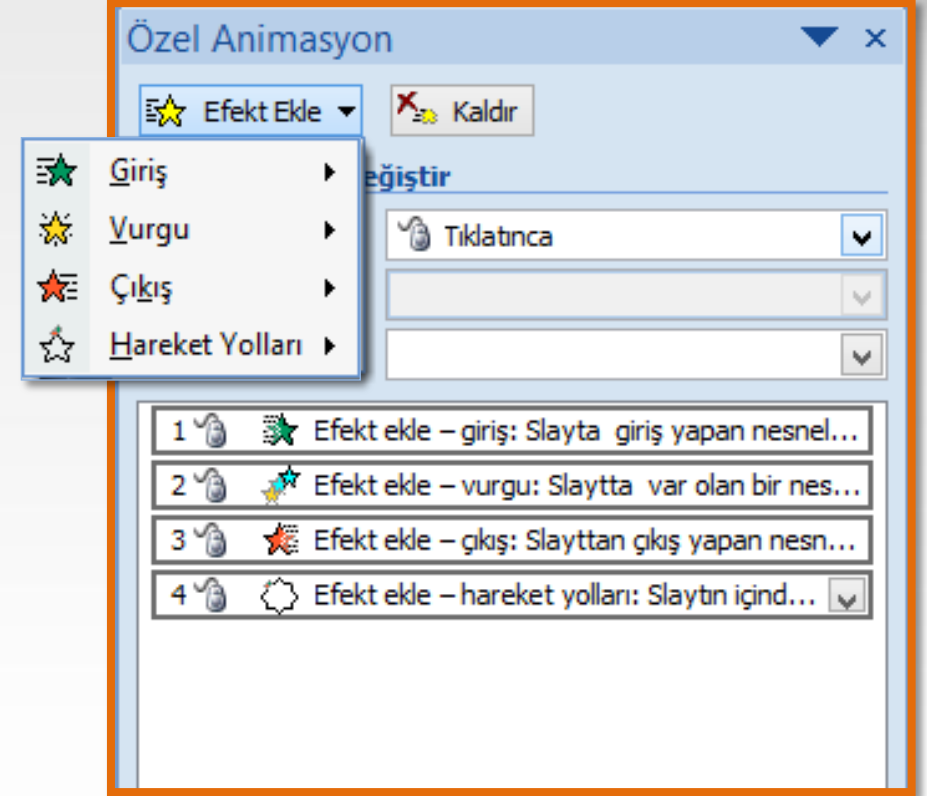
Özel Animasyon

Efekt Ekle

Kaldır

Giriş

Vurgu

Çıkış

Hareket Yolları

eğiştir

Tıklatınca

1 Efekt ekle – giriş: Slayta giriş yapan nesnel...

2 Efekt ekle – vurgu: Slaytta var olan bir nes...

3 Efekt ekle – çıkış: Slayttan çıkış yapan nesn...

4 Efekt ekle – hareket yolları: Slaytın içind...